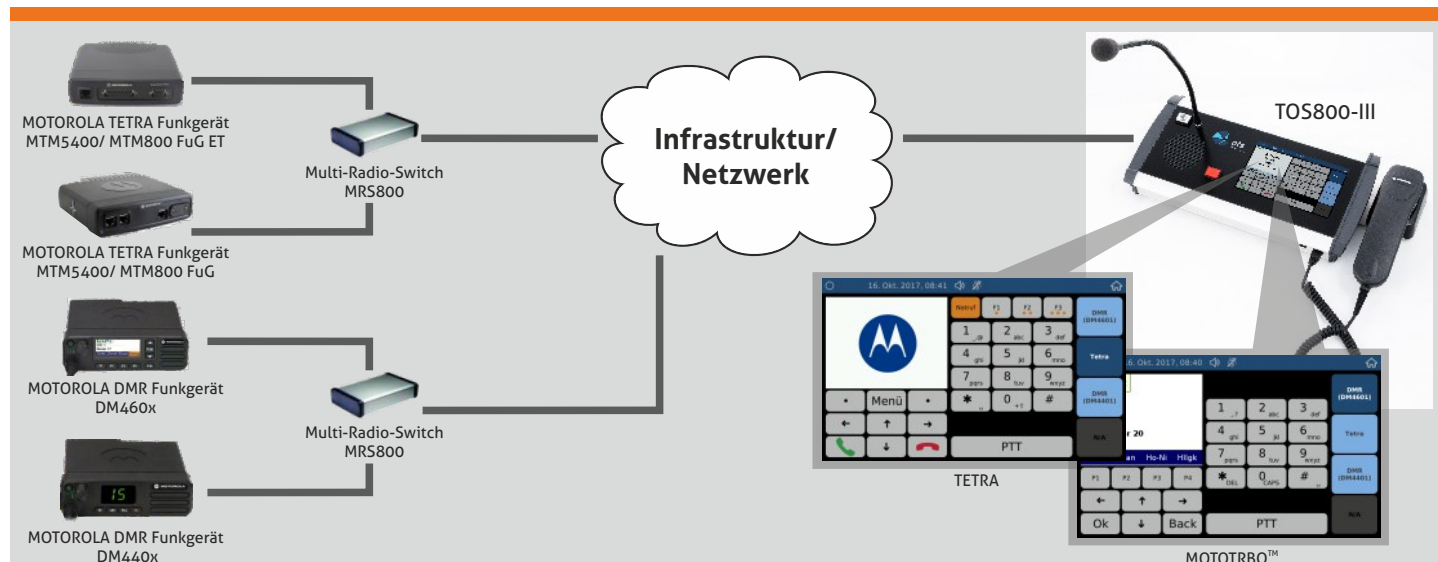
MOTOROLA TETRA Funkgerät MTM5400/ MTM800 FuG ET

MOTOROLA TETRA Funkgerät MTM5400/ MTM800 FuG

MOTOROLA DMR Funkgerät DM460x

MOTOROLA DMR Funkgerät DM440x

Multi-Radio-Switch MRS800

Multi-Radio-Switch MRS800

Infrastruktur/ Netzwerk

TOS800-III

16. Okt. 2017, 08:41

Notruf F1 F2 F3

DMR (DM4601)

Tetra

DMR (DM4401)

N/A

1 2 3 4 5 6 7 8 9 * 0 #

Menü

PTT

TETRA

16. Okt. 2017, 08:40

r 20

an Ho-Ni Hilgk

F1 F2 F3 F4

DMR (DM4601)

Tetra

DMR (DM4401)

N/A

1 2 3 4 5 6 7 8 9 * 0 #

Ok Back

PTT

MOTOTRBO™